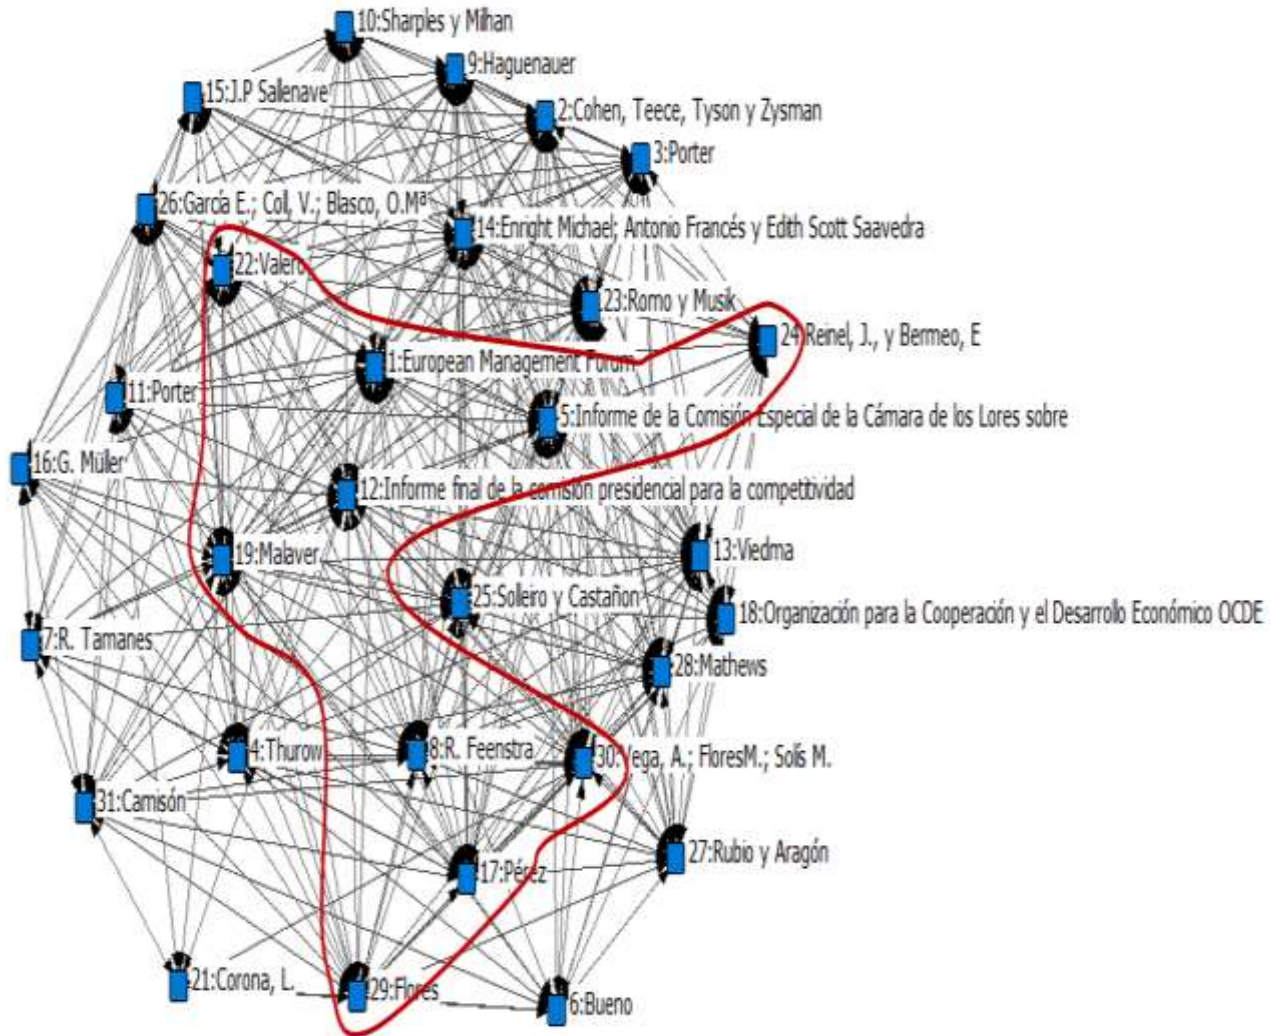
10:Sharples y Milhan
9:Haguenauer
15:J.P Sallenave
2:Cohen, Teece, Tyson y Zysman
3:Porter
26:García E.; Coll, V.; Blasco, O.Mª
14:Enright Michael; Antonio Francés y Edith Scott Saavedra
22:Valero
23:Romo y Musik
24:Reinel, J., y Bermeo, E
1:European Management Forum
11:Porter
5:Informe de la Comisión Especial de la Cámara de los Lores sobre
16:G. Müler
12:Informe final de la comisión presidencial para la competitividad
13:Viedma
19:Malaver
25:Solleiro y Castañon
18:Organización para la Cooperación y el Desarrollo Económico OCDE
7:R. Tamanes
28:Mathews
4:Thurow
8:R. Feenstra
30:Vega, A.; FloresM.; Solís M.
31:Camisón
27:Rubio y Aragón
17:Pérez
21:Corona, L.
29:Flores
6:Bueno